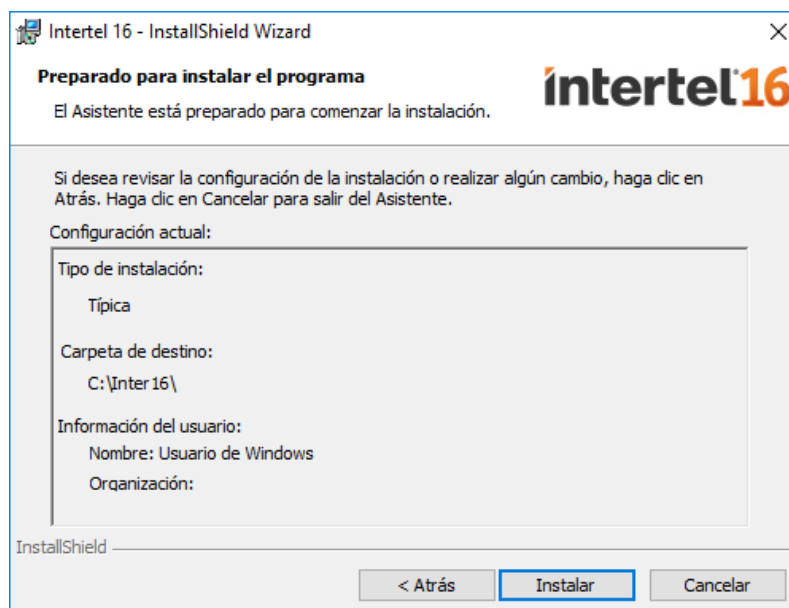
Intertel 16 - InstallShield Wizard

×

Preparado para instalar el programa

El Asistente está preparado para comenzar la instalación.

intertel16

Si desea revisar la configuración de la instalación o realizar algún cambio, haga clic en Atrás. Haga clic en Cancelar para salir del Asistente.

Configuración actual:

Tipo de instalación:

Típica

Carpeta de destino:

C:\Inter16\

Información del usuario:

Nombre: Usuario de Windows

Organización:

InstallShield

< Atrás

Instalar

Cancelar